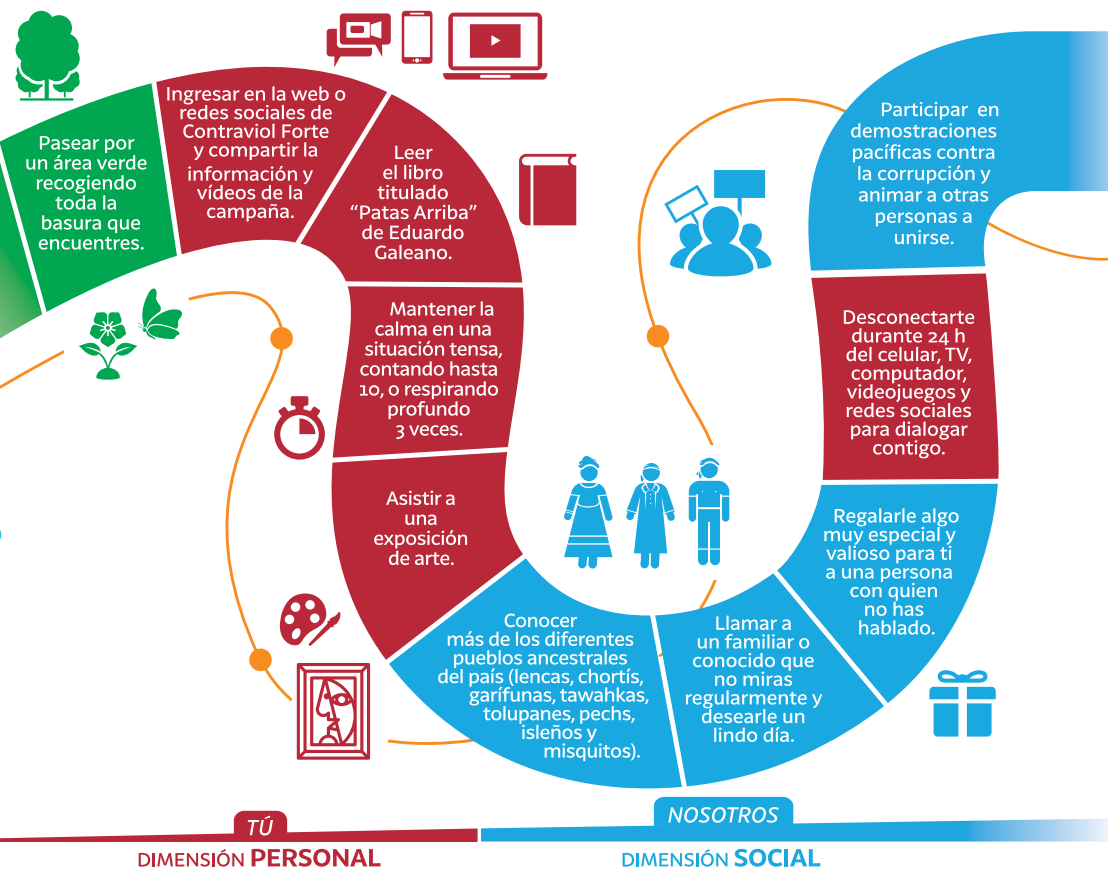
Pasear por un área verde recogiendo toda la basura que encuentres.

Ingresar en la web o redes sociales de Contraviol Forte y compartir la información y vídeos de la campaña.

Leer el libro titulado "Patas Arriba" de Eduardo Galeano.

Mantener la calma en una situación tensa, contando hasta 10, o respirando profundo 3 veces.

Asistir a una exposición de arte.

Conocer más de los diferentes pueblos ancestrales del país (lencas, chortís, garífunas, tawahkas, tolupanes, pechs, isleños y misquitos).

Llamar a un familiar o conocido que no miras regularmente y desearle un lindo día.

Regalarle algo muy especial y valioso para ti a una persona con quien no has hablado.

Desconectarte durante 24 h del celular, TV, computador, videojuegos y redes sociales para dialogar contigo.

Participar en demostraciones pacíficas contra la corrupción y animar a otras personas a unirse.

TÚ
DIMENSIÓN PERSONAL

NOSOTROS
DIMENSIÓN SOCIAL